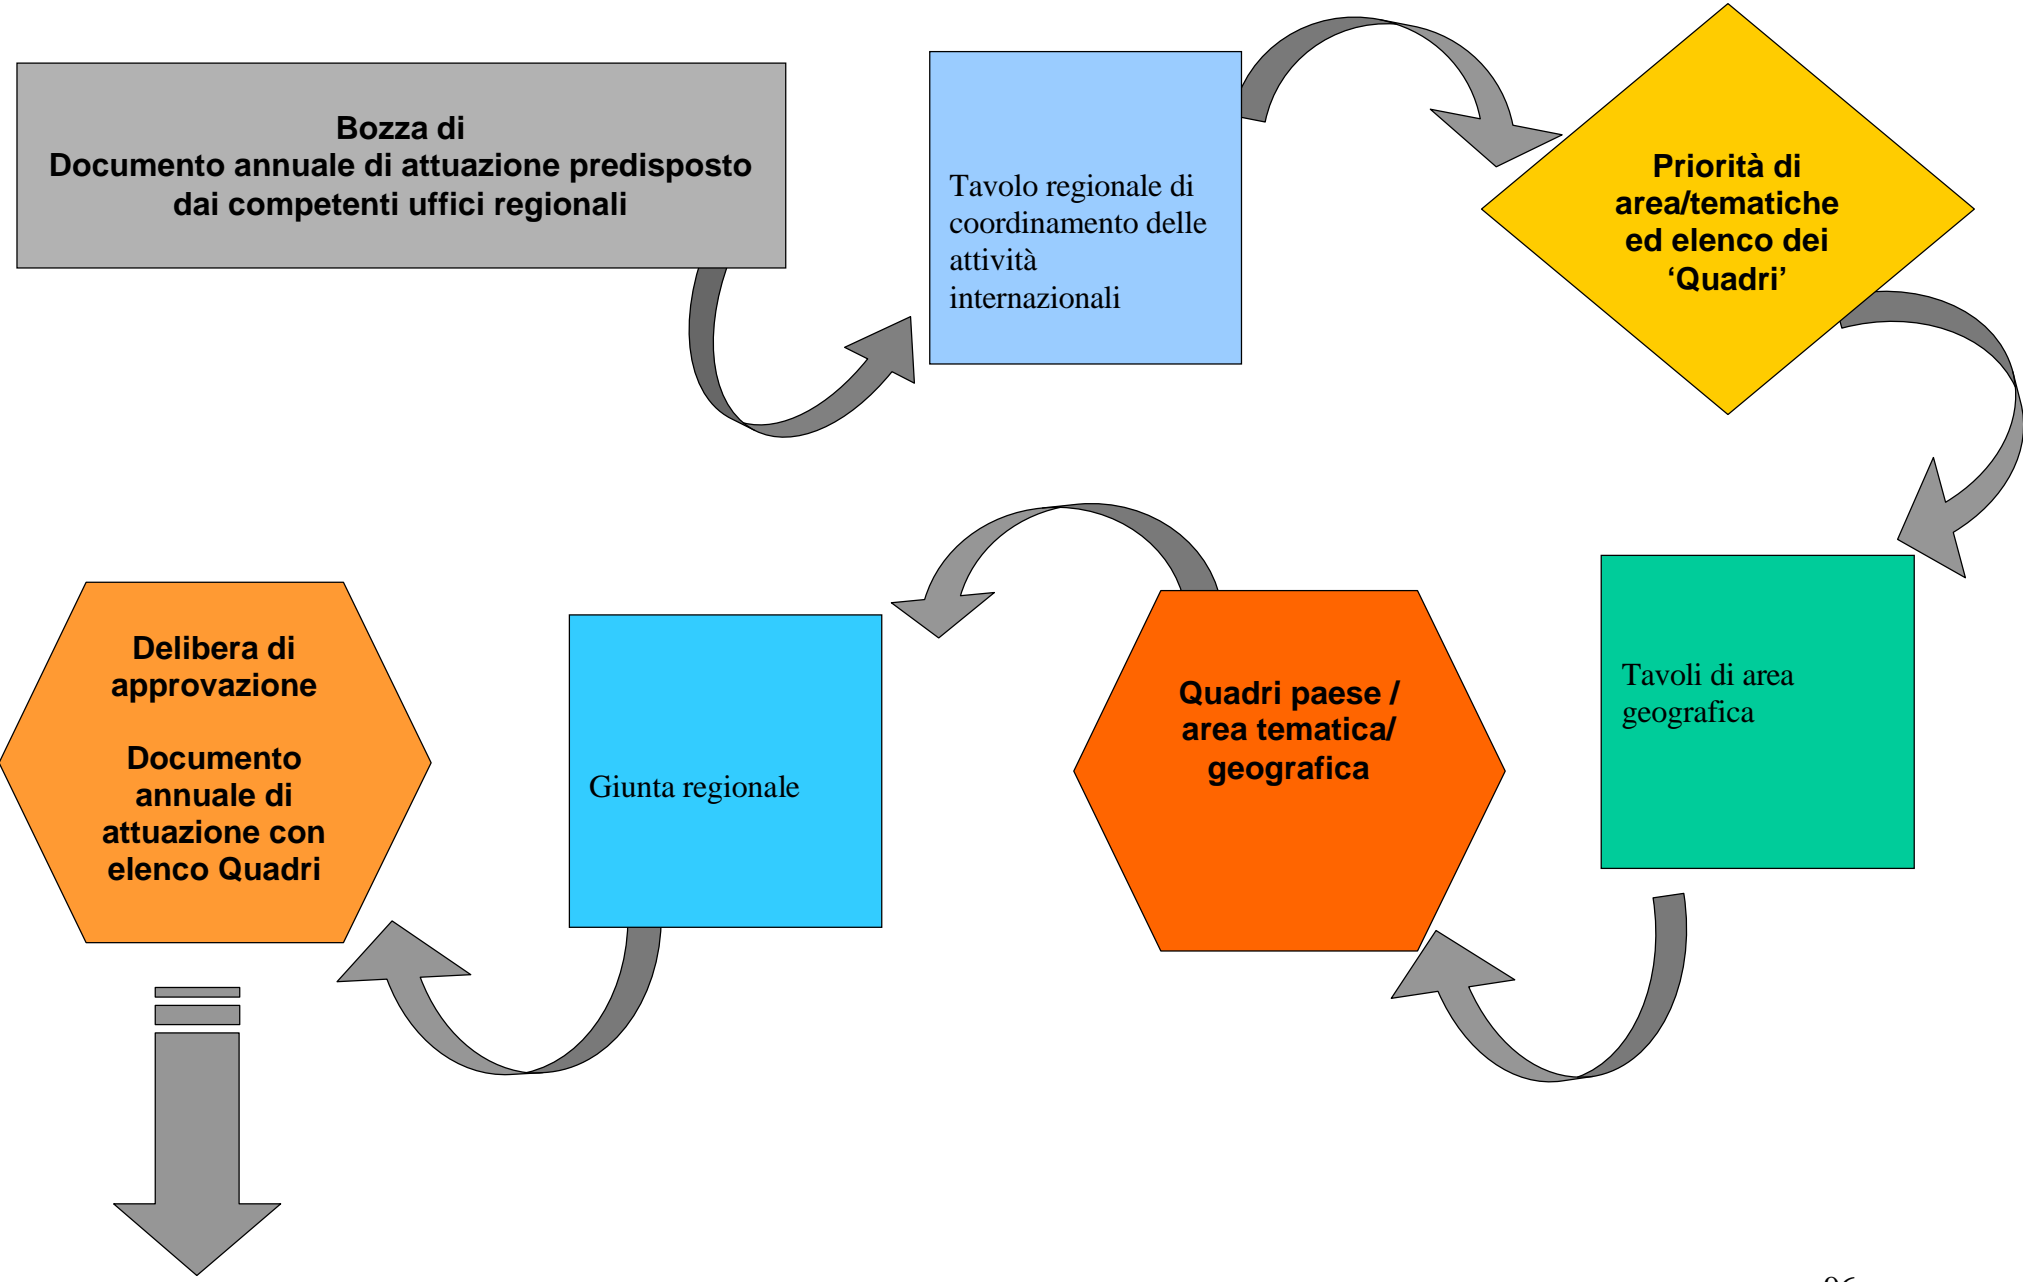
Bozza di
Documento annuale di attuazione predisposto dai competenti uffici regionali

Tavolo regionale di coordinamento delle attività internazionali

Priorità di area/tematiche ed elenco dei 'Quadri'

Tavoli di area geografica

Quadri paese / area tematica/ geografica

Giunta regionale

Delibera di approvazione

Documento annuale di attuazione con elenco Quadri

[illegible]